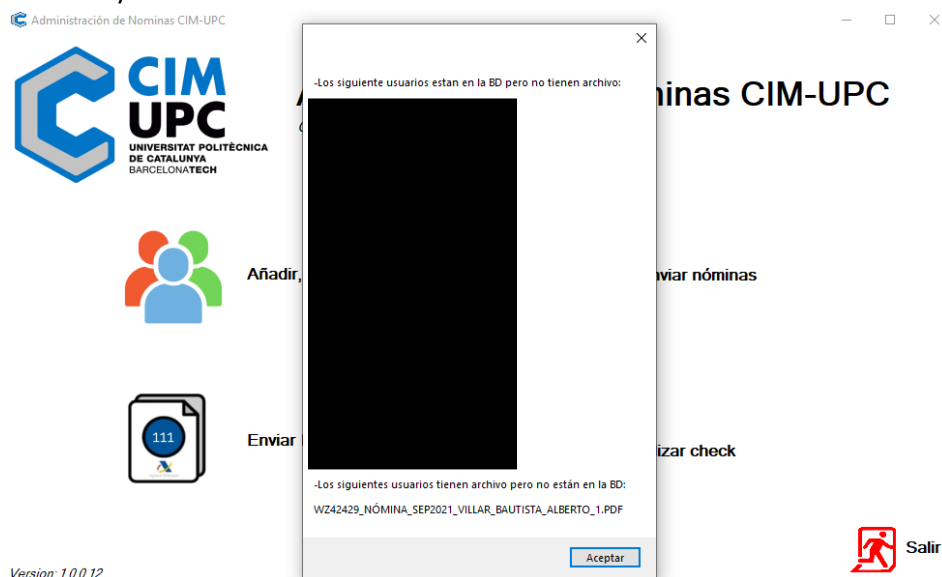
Administración de Nominas CIM-UPC

CIM UPC
UNIVERSITAT POLITÈCNICA DE CATALUNYA
BARCELONATECH

A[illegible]inas CIM-UPC

Añadir, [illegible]nviar nóminas

111

Enviar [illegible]lizar check

Salir

Version: 1.0.0.12

-Los siguiente usuarios estan en la BD pero no tienen archivo:

-Los siguientes usuarios tienen archivo pero no están en la BD:

WZ42429_NÓMINA_SEP2021_VILLAR_BAUTISTA_ALBERTO_1.PDF

Aceptar